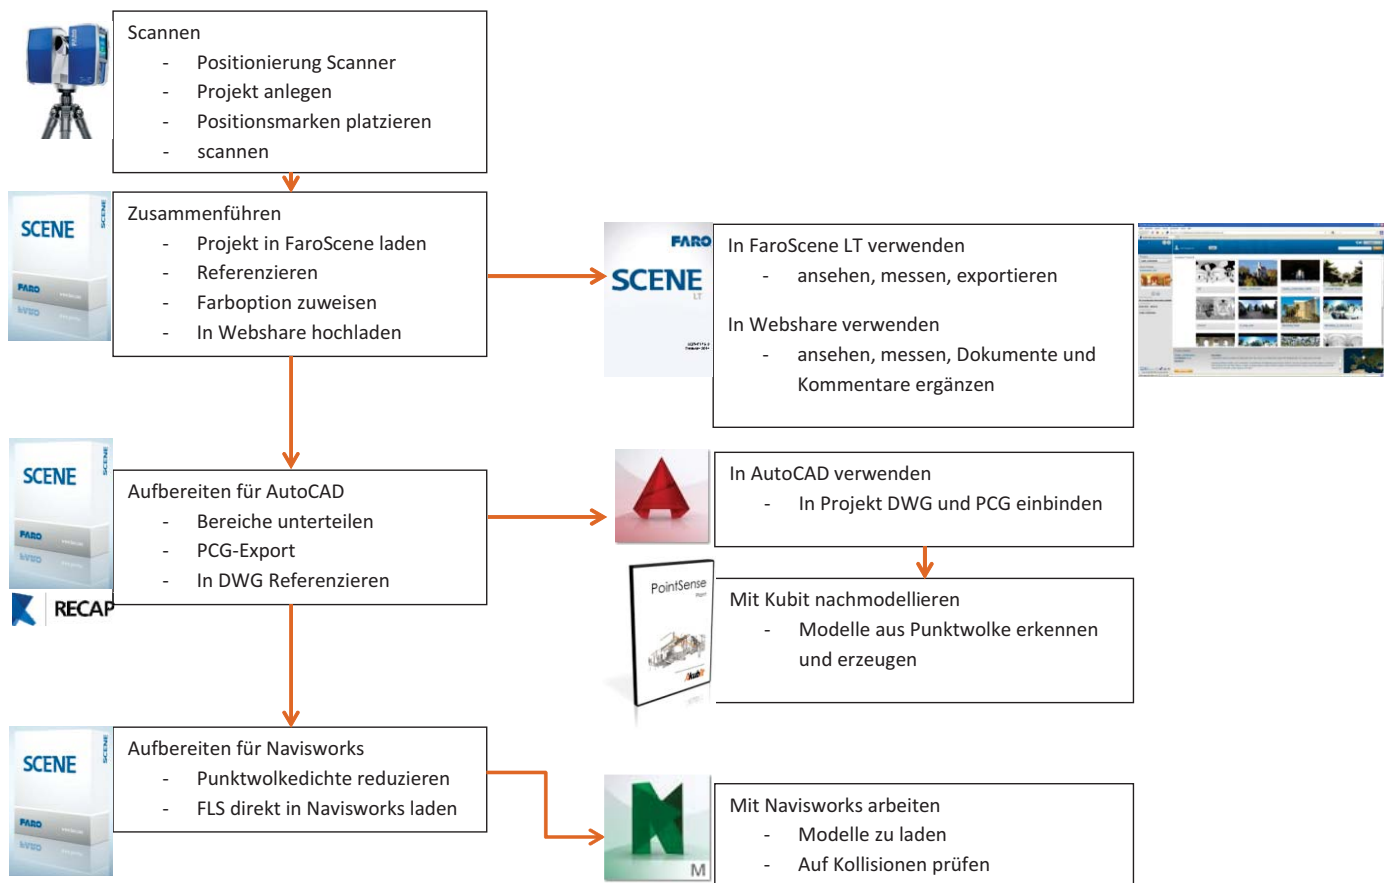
Scannen
- Positionierung Scanner
- Projekt anlegen
- Positionsmarken platzieren
- scannen

SCENE
FARO

Zusammenführen
- Projekt in FaroScene laden
- Referenzieren
- Farboption zuweisen
- In Webshare hochladen

FARO
SCENE
LT

In FaroScene LT verwenden
- ansehen, messen, exportieren

In Webshare verwenden
- ansehen, messen, Dokumente und Kommentare ergänzen

SCENE
FARO

Aufbereiten für AutoCAD
- Bereiche unterteilen
- PCG-Export
- In DWG Referenzieren

RECAP

In AutoCAD verwenden
- In Projekt DWG und PCG einbinden

PointSense

Mit Kubit nachmodellieren
- Modelle aus Punktwolke erkennen und erzeugen

SCENE
FARO

Aufbereiten für Navisworks
- Punktwolkedichte reduzieren
- FLS direkt in Navisworks laden

M

Mit Navisworks arbeiten
- Modelle zu laden
- Auf Kollisionen prüfen